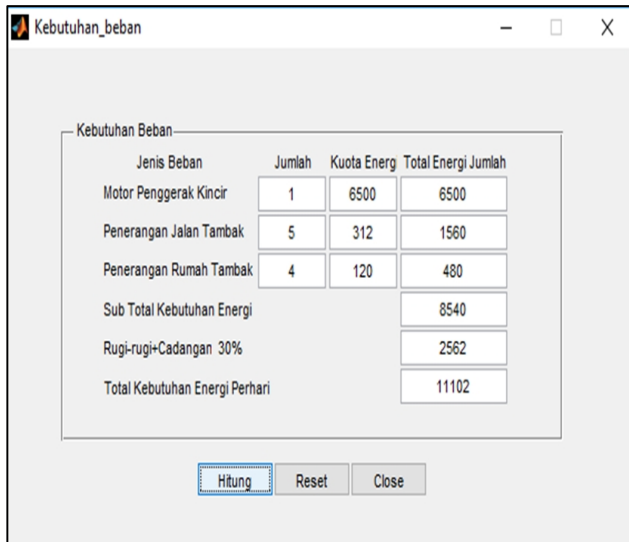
Kebutuhan_beban

Kebutuhan Beban

| Jenis Beban | Jumlah | Kuota Energ | Total Energi Jumlah |
|---|---|---|---|
| Motor Penggerak Kincir | 1 | 6500 | 6500 |
| Penerangan Jalan Tambak | 5 | 312 | 1560 |
| Penerangan Rumah Tambak | 4 | 120 | 480 |
| Sub Total Kebutuhan Energi | | | 8540 |
| Rugi-rugi+Cadangan 30% | | | 2562 |
| Total Kebutuhan Energi Perhari | | | 11102 |

Hitung Reset Close